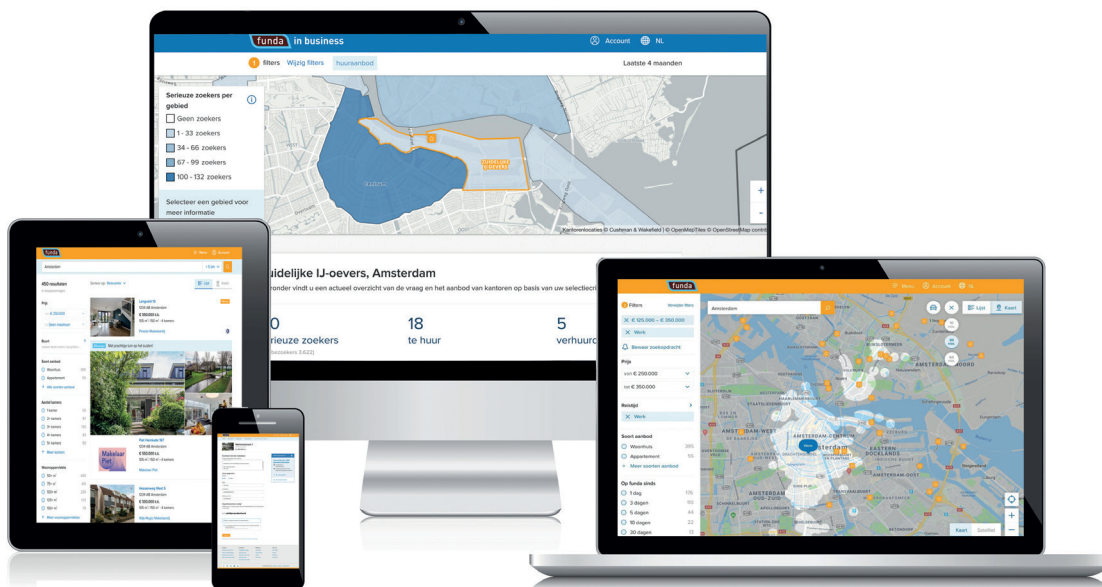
funda in business

Account NL

1 filters Wijzig filters huuraanbod

Laatste 4 maanden

Serieuze zoekers per gebied

Geen zoekers

1 - 33 zoekers

34 - 66 zoekers

67 - 99 zoekers

100 - 132 zoekers

Selecteer een gebied voor meer informatie

ZUIDELIJKE IJ-OEVERS

Kantorenlocaties © Cushman & Wakefield | © OpenMapTiles © OpenStreetMap contri

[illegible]uidelijke IJ-oevers, Amsterdam

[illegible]ronder vindt u een actueel overzicht van de vraag en het aanbod van kantoren op basis van uw selectiecri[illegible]

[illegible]0 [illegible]rieuze zoekers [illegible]zoekers 3.622)

18 te huur

5 verhuurd

funda

Amsterdam

450 resultaten

Prijs

Soort aanbod

Woonhuis

Appartement

Aantal kamers

Woonoppervlakte

Makelaar Piet

funda

Menu Account NL

Filters

€ 125.000 – € 350.000

Werk

Bewaar zoekopdracht

Prijs

van € 250.000

tot € 350.000

Reistijd

Werk

Soort aanbod

Woonhuis 285

Appartement 55

Meer soorten aanbod

Op funda sinds

1 dag 105

3 dagen 110

5 dagen 44

10 dagen 22

30 dagen 13

Amsterdam

Lijst Kaart

AMSTERDAM-NOORD

AMSTERDAM-WEST

AMSTERDAM-CENTRUM

OOSTELIJK HAVENGEBIED

EASTERN DOCKLANDS

AMSTERDAM

Kaart Satelliet